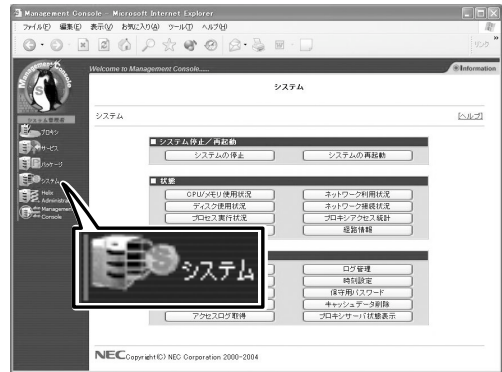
Management Console - Microsoft Internet Explorer

ファイル(F) 編集(E) 表示(V) お気に入り(A) ツール(T) ヘルプ(H)

リンク

Management Console

Welcome to Management Console......

Information

システム管理者

プロキシ

サービス

パッケージ

システム

Help Administrator

Management Console

システム

システム

[ヘルプ]

■ システム停止／再起動

システムの停止

システムの再起動

■ 状態

CPU/メモリ使用状況

ネットワーク利用状況

ディスク使用状況

ネットワーク接続状況

プロセス実行状況

プロキシアクセス統計

経路情報

システム

ログ管理

時刻設定

保守用パスワード

キャッシュデータ削除

アクセスログ取得

プロキシサーバ状態表示

NEC Copyright(C) NEC Corporation 2000-2004